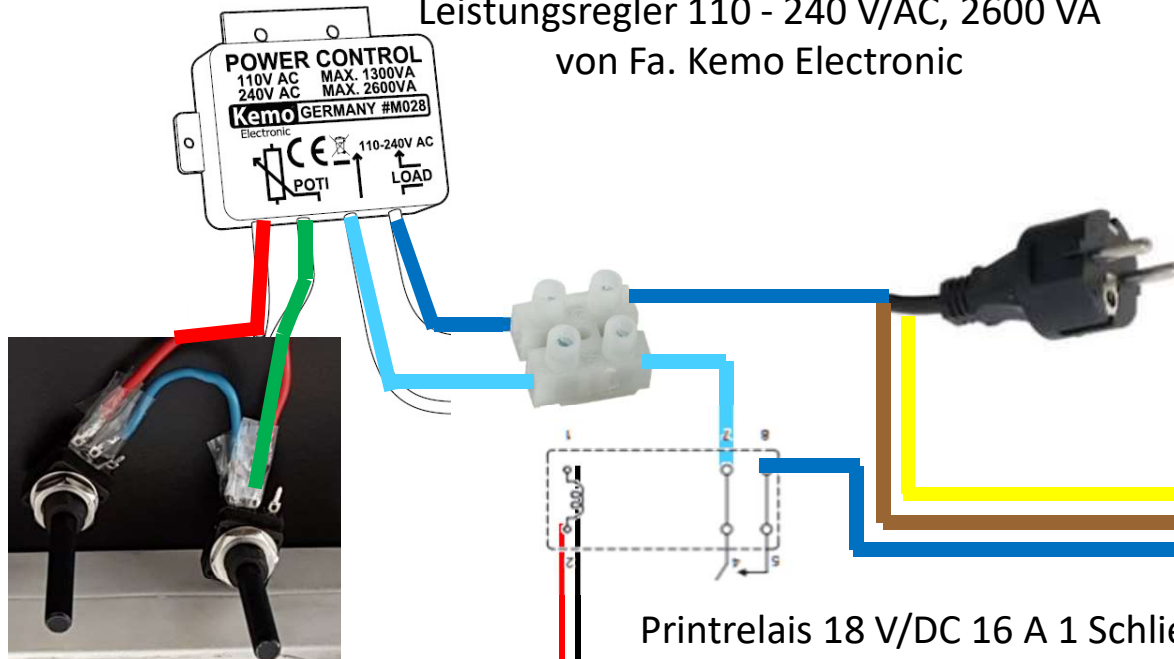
Leistungsregler 110 - 240 V/AC, 2600 VA
von Fa. Kemo Electronic

POWER CONTROL
110V AC MAX. 1300VA
240V AC MAX. 2600VA
Kemo Electronic GERMANY #M028
CE
POTI
110-240V AC
LOAD

1
2
8
2
4
5

Printrelais 18 V/DC 16 A 1 Schlie